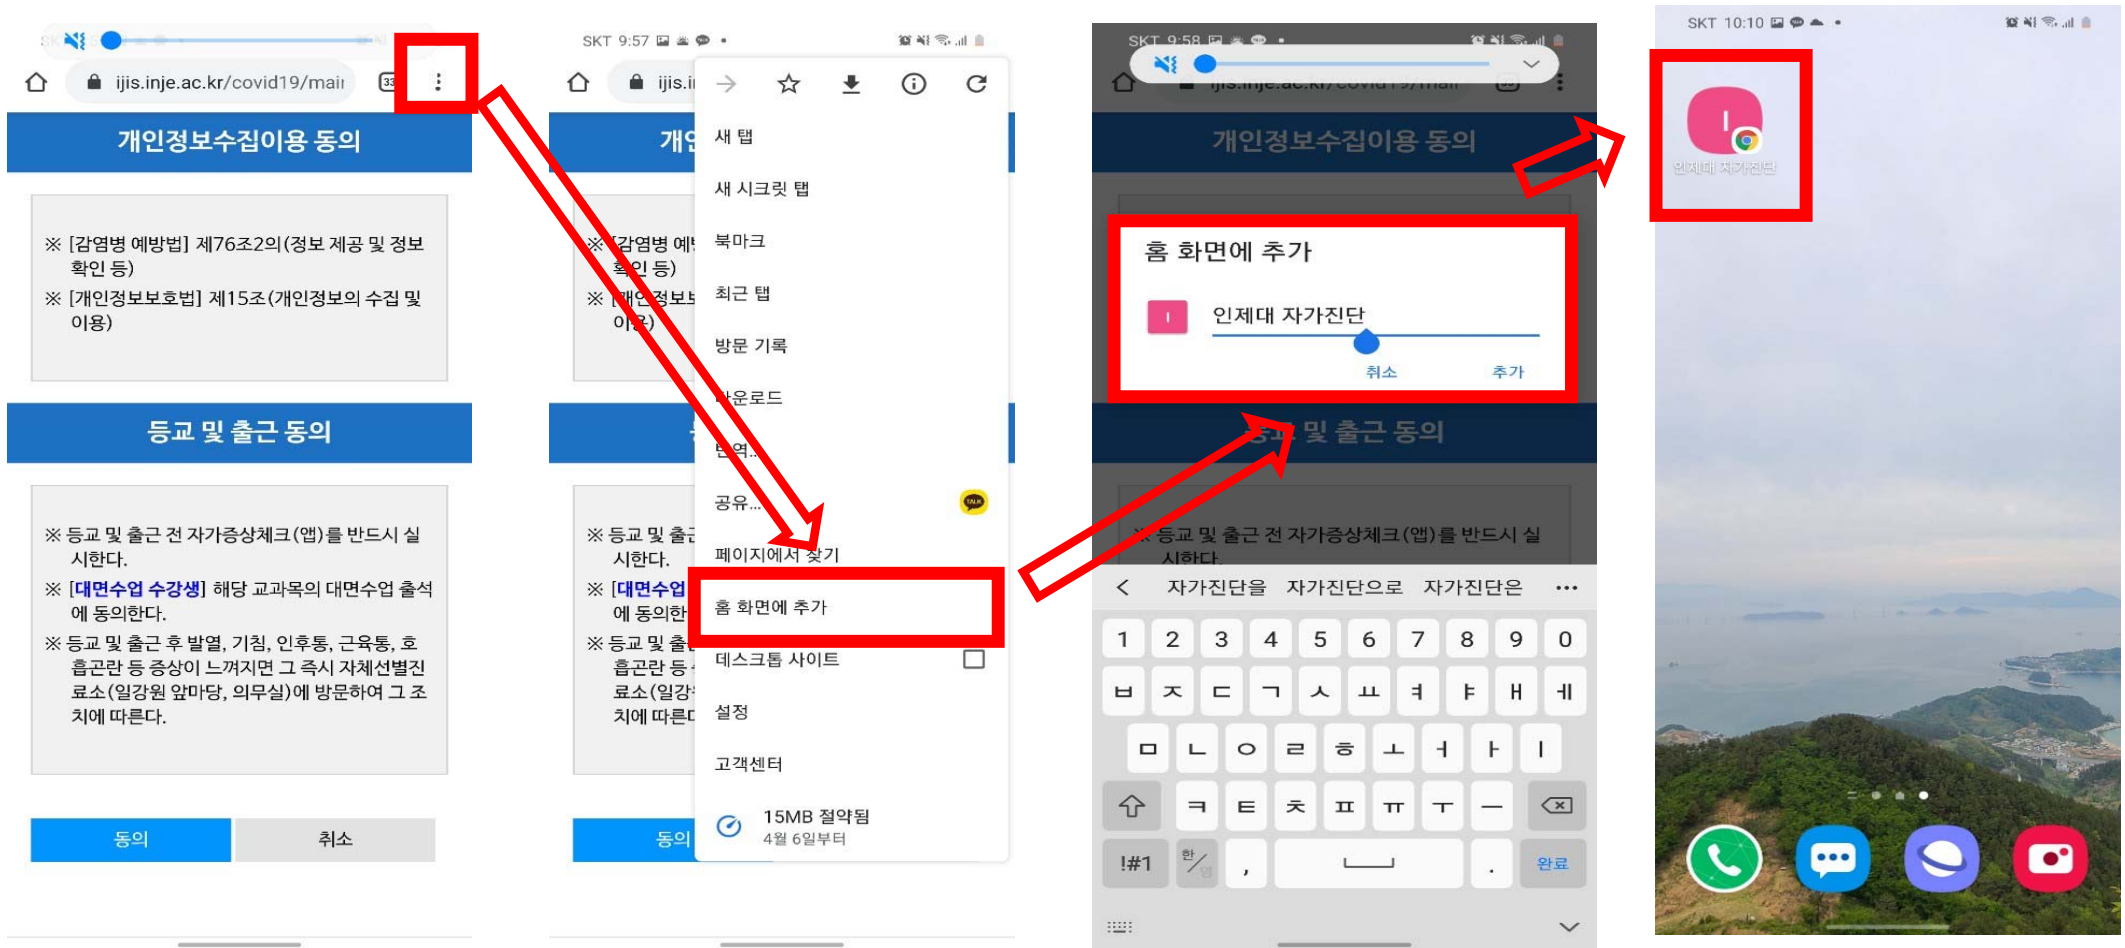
ijis.inje.ac.kr/covid19/mair

개인정보수집이용 동의

※ [감염병 예방법] 제76조2의(정보 제공 및 정보 확인 등)

※ [개인정보보호법] 제15조(개인정보의 수집 및 이용)

등교 및 출근 동의

※ 등교 및 출근 전 자가증상체크(앱)를 반드시 실시한다.

※ [대면수업 수강생] 해당 교과목의 대면수업 출석에 동의한다.

※ 등교 및 출근 후 발열, 기침, 인후통, 근육통, 호흡곤란 등 증상이 느껴지면 그 즉시 자체선별진료소(일강원 앞마당, 의무실)에 방문하여 그 조치에 따른다.

동의 취소

SKT 9:57

새 탭
새 시크릿 탭
북마크
최근 탭
방문 기록
다운로드
번역...
공유...
페이지에서 찾기
홈 화면에 추가
데스크톱 사이트
설정
고객센터
15MB 절약됨
4월 6일부터

SKT 9:58

홈 화면에 추가
인제대 자가진단
취소 추가

자가진단을 자가진단으로 자가진단은 ...

1 2 3 4 5 6 7 8 9 0
ㅂ ㅈ ㄷ ㄱ ㅅ ㅛ ㅕ ㅑ ㅐ ㅔ
ㅁ ㄴ ㅇ ㄹ ㅎ ㅗ ㅓ ㅏ ㅣ
ㅋ ㅌ ㅊ ㅍ ㅠ ㅜ ㅡ
!#1 한/영 , . 완료

SKT 10:10

인제대 자가진단